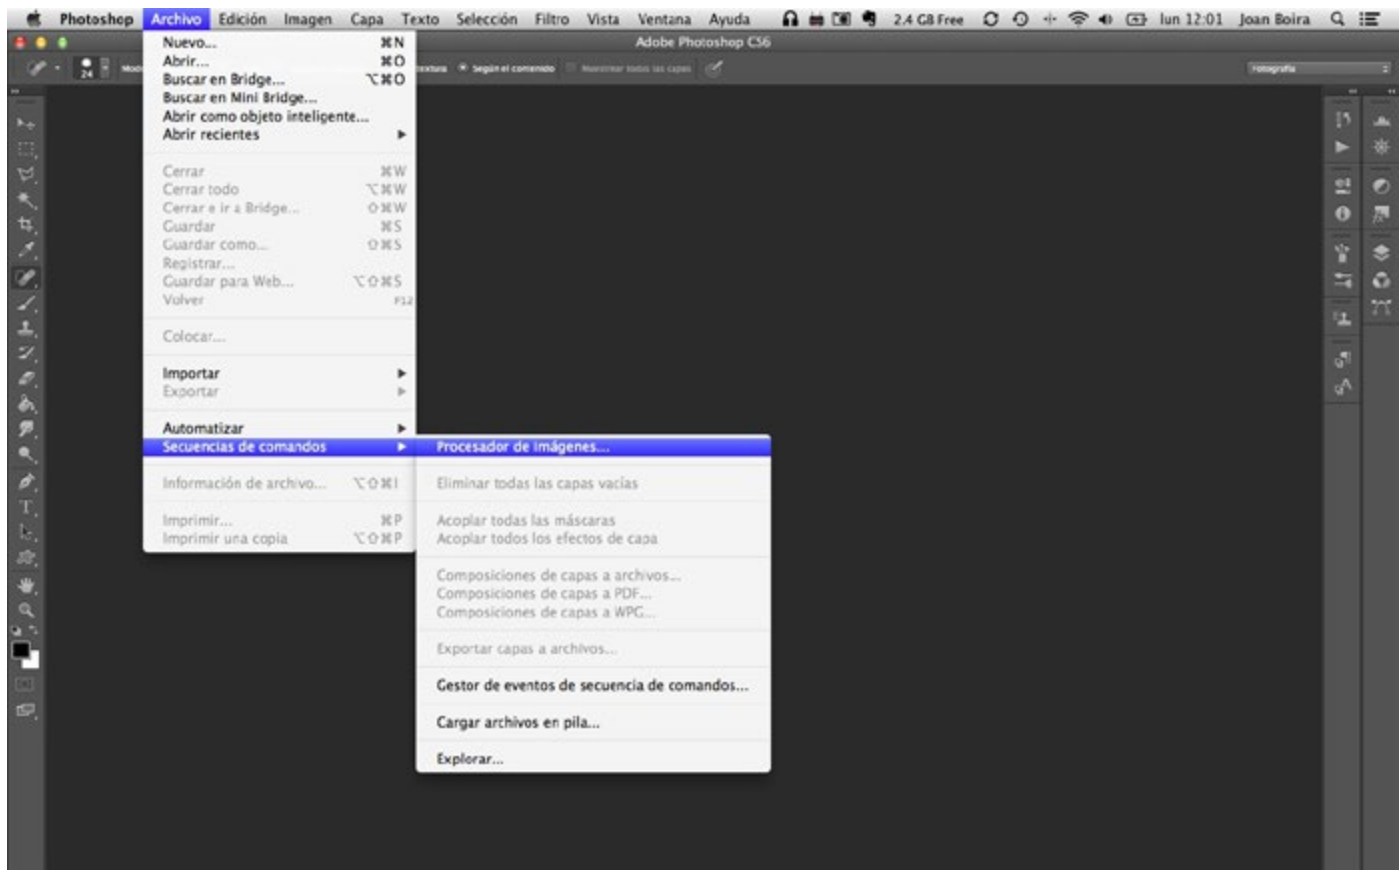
Photoshop Archivo Edición Imagen Capa Texto Selección Filtro Vista Ventana Ayuda 2,4 GB Free lun 12:01 Joan Boira

Adobe Photoshop CS6

Según el contenido Fotografía

Nuevo... ⌘N
Abrir... ⌘O
Buscar en Bridge... ⌥⌘O
Buscar en Mini Bridge...
Abrir como objeto inteligente...
Abrir recientes

Cerrar ⌘W
Cerrar todo ⌥⌘W
Cerrar e ir a Bridge... ⇧⌘W
Guardar ⌘S
Guardar como... ⇧⌘S
Registrar...
Guardar para Web... ⌥⇧⌘S
Volver F12

Colocar...

Importar
Exportar

Automatizar
Secuencias de comandos

Información de archivo... ⌥⇧⌘I

Imprimir... ⌘P
Imprimir una copia ⌥⇧⌘P

Procesador de imágenes...

Eliminar todas las capas vacías

Acoplar todas las máscaras
Acoplar todos los efectos de capa

Composiciones de capas a archivos...
Composiciones de capas a PDF...
Composiciones de capas a WPG...

Exportar capas a archivos...

Gestor de eventos de secuencia de comandos...

Cargar archivos en pila...

Explorar...